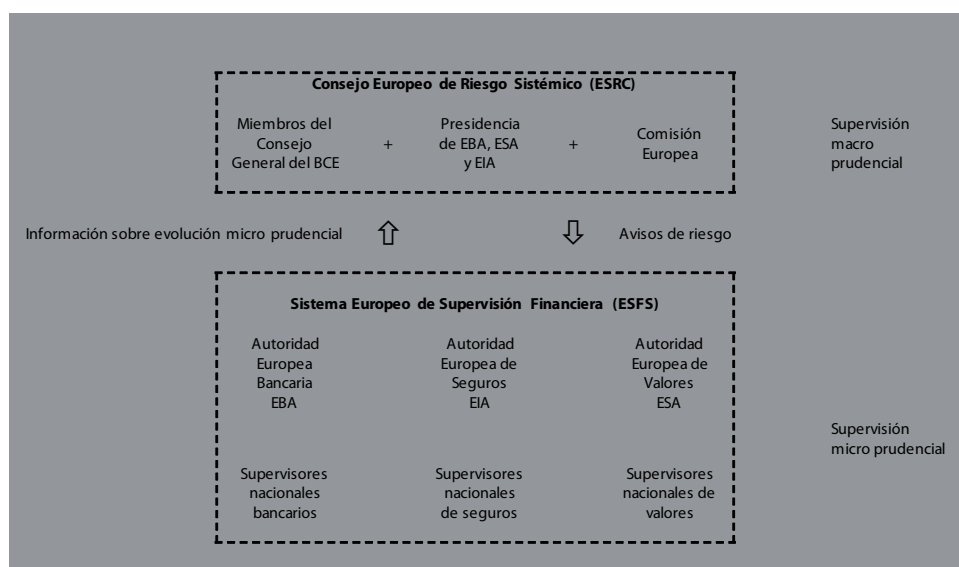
Consejo Europeo de Riesgo Sistémico (ESRC)

Miembros del Consejo General del BCE + Presidencia de EBA, ESA y EIA + Comisión Europea

Supervisión macro prudencial

Información sobre evolución micro prudencial ⇧ ⇩ Avisos de riesgo

Sistema Europeo de Supervisión Financiera (ESFS)

Autoridad Europea Bancaria EBA

Autoridad Europea de Seguros EIA

Autoridad Europea de Valores ESA

Supervisión micro prudencial

Supervisores nacionales bancarios

Supervisores nacionales de seguros

Supervisores nacionales de valores